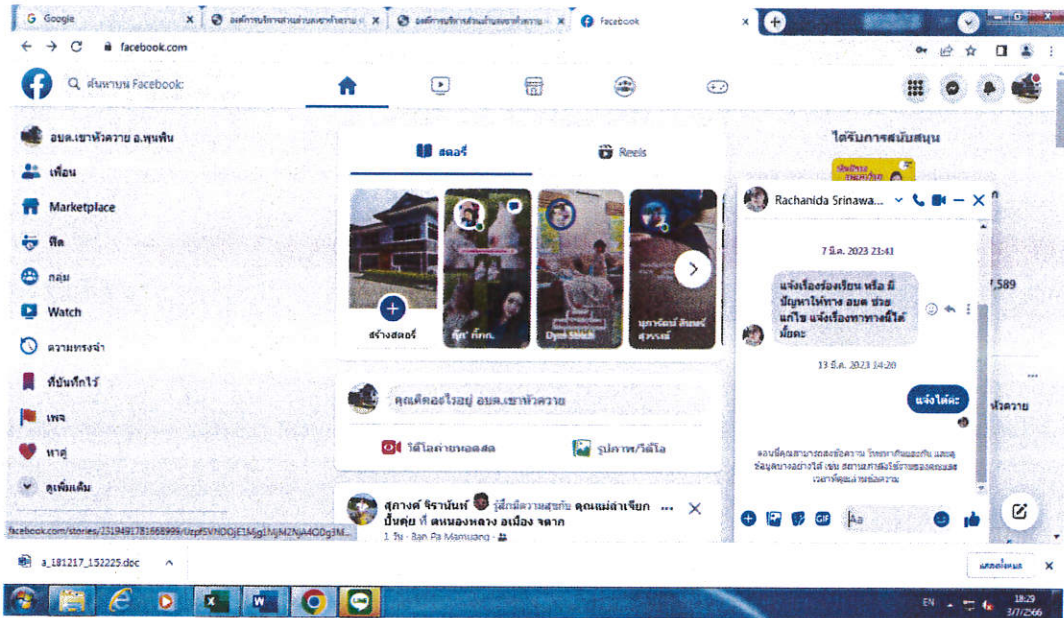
G Google
องค์การบริหารส่วนตำบลเขาหัวควาย
องค์การบริหารส่วนตำบลเขาหัวควาย
Facebook

facebook.com

ค้นหาบน Facebook

อบต.เขาหัวควาย อ.พุนพิน
เพื่อน
Marketplace
ฟีด
กลุ่ม
Watch
ความทรงจำ
ที่บันทึกไว้
เพจ
หาคู่
ดูเพิ่มเติม

สตอรี่
Reels

สร้างสตอรี่
ตู๊ด กกก
Dyin Stitch
บุษราพัณณ์ สิทธิชัย สุวรรณ

คุณคิดอะไรอยู่ อบต.เขาหัวควาย
วิดีโอถ่ายทอดสด
รูปภาพ/วิดีโอ

สุภางค์ จิรานันท์ รู้สึกมีความสุขกับ คุณแม่ลำเจียก ปั้นดุ่ย ที่ ตลาดหนองหลวง อเมือง จตาก
1 วัน · Ban Pa Mamuang

ได้รับการสนับสนุน

Rachanida Srinawa...

7 มิ.ย. 2023 23:41

แจ้งเรื่องร้องเรียน หรือ มีปัญหาให้ทาง อบต ช่วยแก้ไข แจ้งเรื่องทางทางนี้ได้มั้ยคะ

13 มิ.ย. 2023 14:20

แจ้งได้ค่ะ

ตอนนี้คุณสามารถส่งข้อความ โทรหากันและกัน และดูข้อมูลบางอย่างได้ เช่น สถานะการใช้งานของคุณและเวลาที่คุณอ่านข้อความ

Aa

,589

หัวควาย

facebook.com/stories/1319491781668999/UzpfSVNDOjE1Mjg1NjM2NjA4ODg3M...

a_181217_152225.doc

แสดงทั้งหมด

EN
18:29
3/7/2566